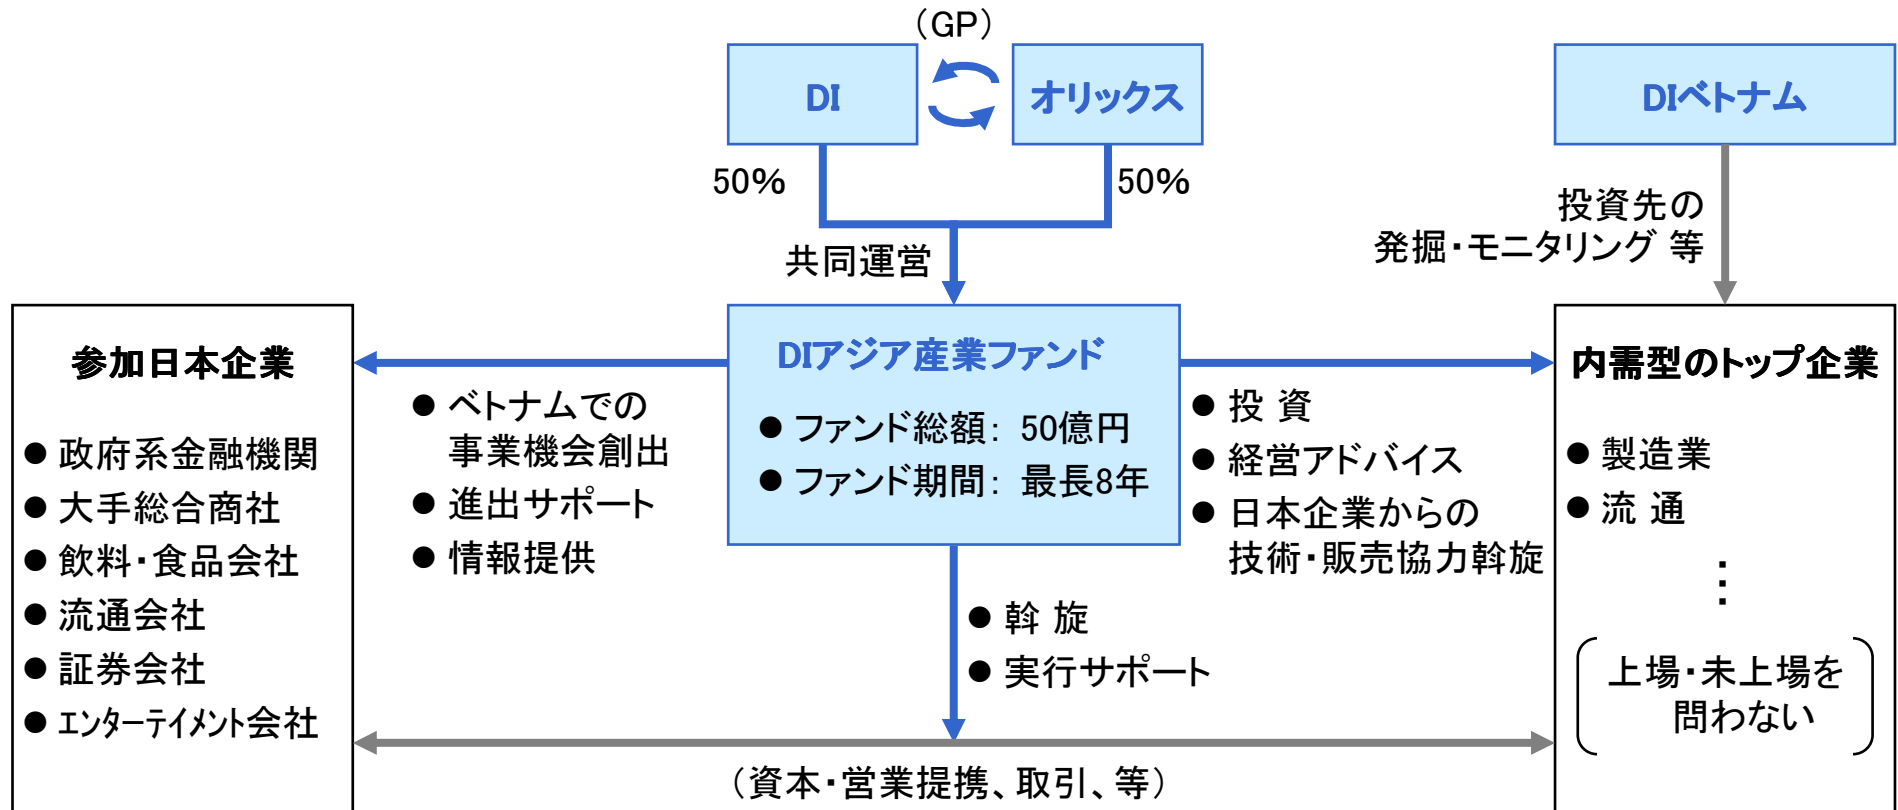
（GP）

DI

オリックス

DIベトナム

50%

50%

投資先の
発掘・モニタリング 等

共同運営

参加日本企業

● 政府系金融機関
● 大手総合商社
● 飲料・食品会社
● 流通会社
● 証券会社
● エンターテイメント会社

● ベトナムでの
事業機会創出
● 進出サポート
● 情報提供

DIアジア産業ファンド

● ファンド総額：50億円
● ファンド期間：最長8年

● 投 資
● 経営アドバイス
● 日本企業からの
技術・販売協力斡旋

内需型のトップ企業

● 製造業
● 流 通
⋮
上場・未上場を
問わない

● 斡 旋
● 実行サポート

（資本・営業提携、取引、等）